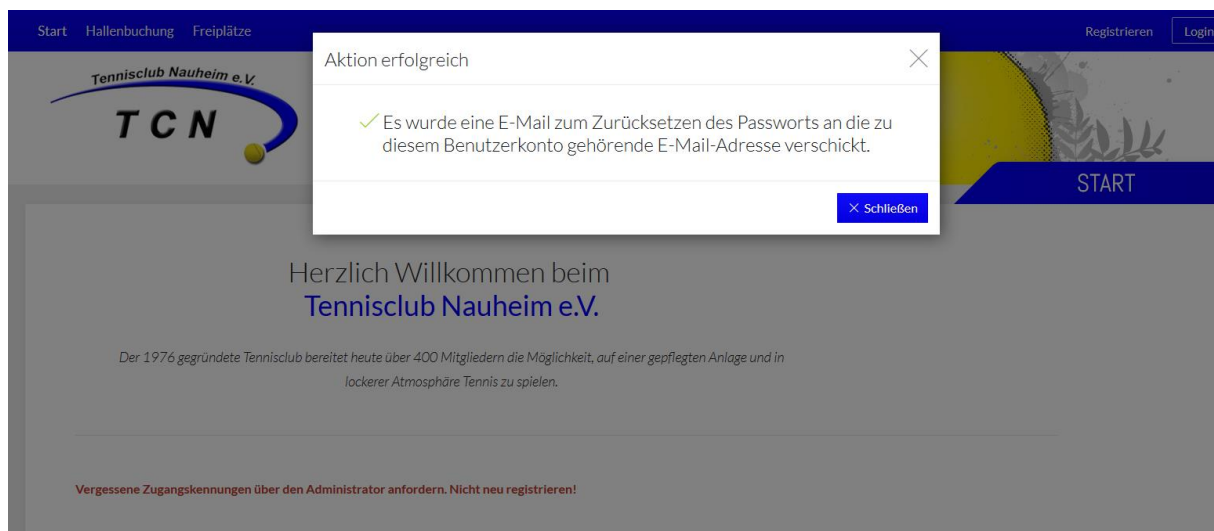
Start Hallenbuchung Freiplätze

Registrieren Login

Tennisclub Nauheim e.V.

TCN

START

Aktion erfolgreich

✓ Es wurde eine E-Mail zum Zurücksetzen des Passworts an die zu diesem Benutzerkonto gehörende E-Mail-Adresse verschickt.

× Schließen

Herzlich Willkommen beim
Tennisclub Nauheim e.V.

Der 1976 gegründete Tennisclub bereitet heute über 400 Mitgliedern die Möglichkeit, auf einer gepflegten Anlage und in lockerer Atmosphäre Tennis zu spielen.

Vergessene Zugangskennungen über den Administrator anfordern. Nicht neu registrieren!